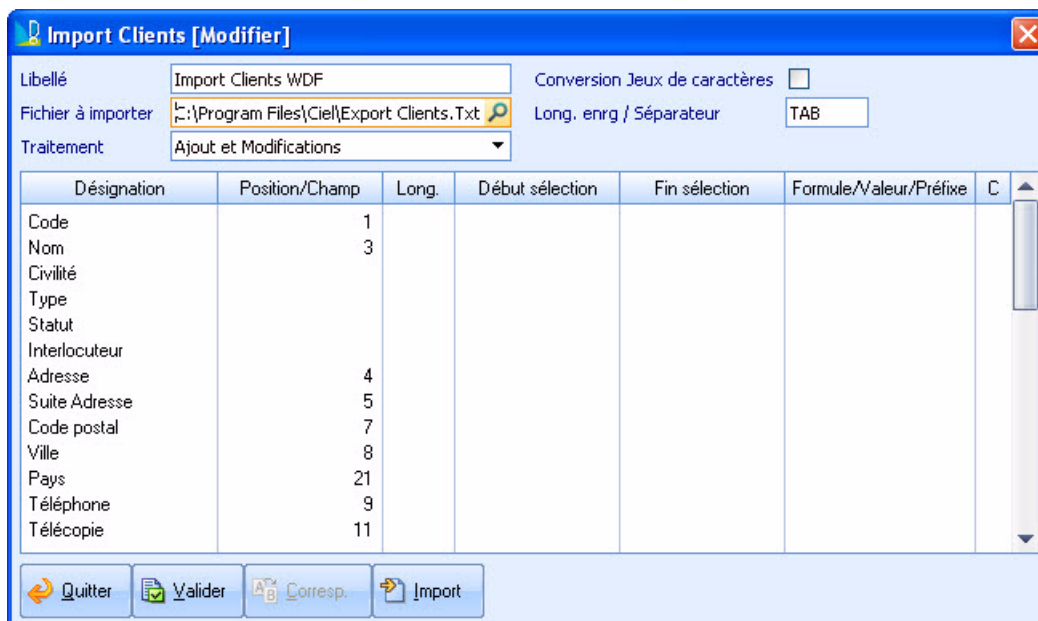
Import Clients [Modifier]

Libellé: Import Clients WDF
Fichier à importer: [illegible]:\Program Files\Ciel\Export Clients.Txt
Traitement: Ajout et Modifications
Conversion Jeux de caractères
Long. enrg / Séparateur: TAB

| Désignation | Position/Champ | Long. | Début sélection | Fin sélection | Formule/Valeur/Préfixe | C |
|---|---|---|---|---|---|---|
| Code | 1 | | | | | |
| Nom | 3 | | | | | |
| Civilité | | | | | | |
| Type | | | | | | |
| Statut | | | | | | |
| Interlocuteur | | | | | | |
| Adresse | 4 | | | | | |
| Suite Adresse | 5 | | | | | |
| Code postal | 7 | | | | | |
| Ville | 8 | | | | | |
| Pays | 21 | | | | | |
| Téléphone | 9 | | | | | |
| Télécopie | 11 | | | | | |

Quitter | Valider | Corresp. | Import